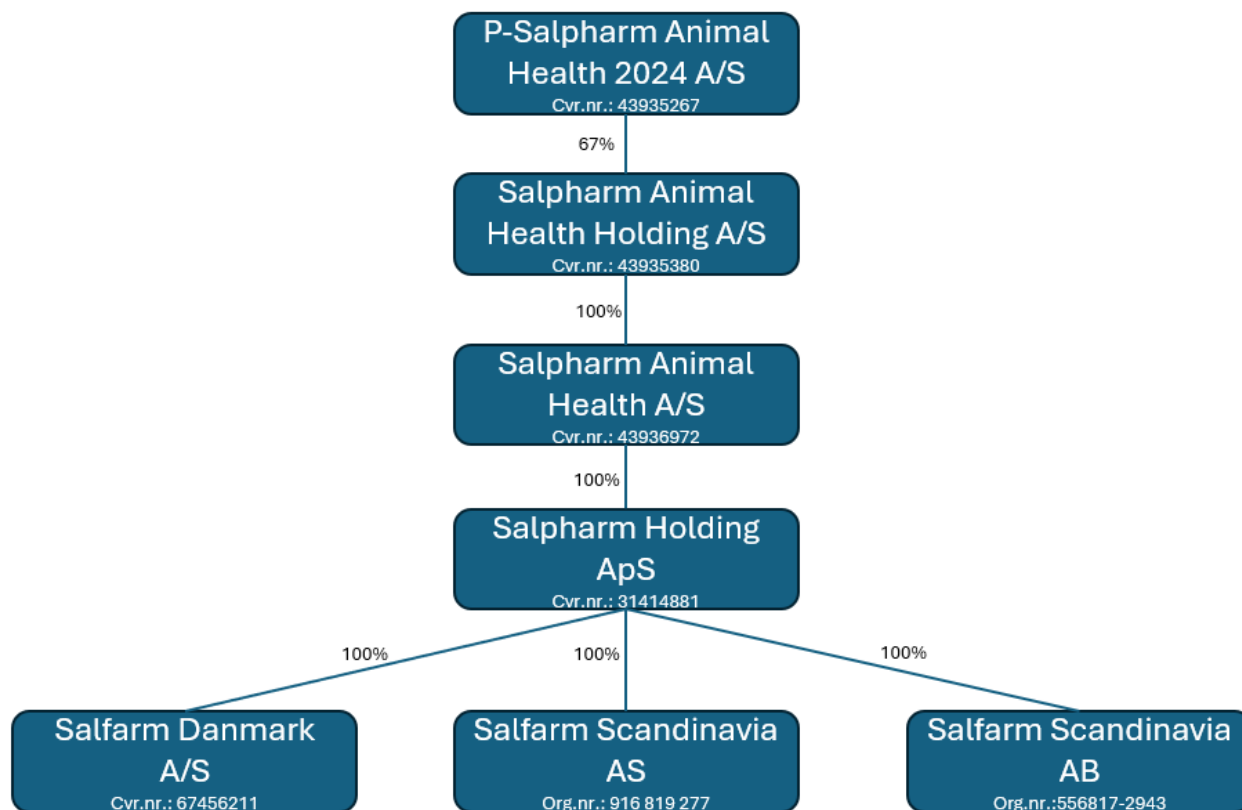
P-Salpharm Animal Health 2024 A/S
Cvr.nr.: 43935267

67%

Salpharm Animal Health Holding A/S
Cvr.nr.: 43935380

100%

Salpharm Animal Health A/S
Cvr.nr.: 43936972

100%

Salpharm Holding ApS
Cvr.nr.: 31414881

100%

100%

100%

Salfarm Danmark A/S
Cvr.nr.: 67456211

Salfarm Scandinavia AS
Org.nr.: 916 819 277

Salfarm Scandinavia AB
Org.nr.:556817-2943